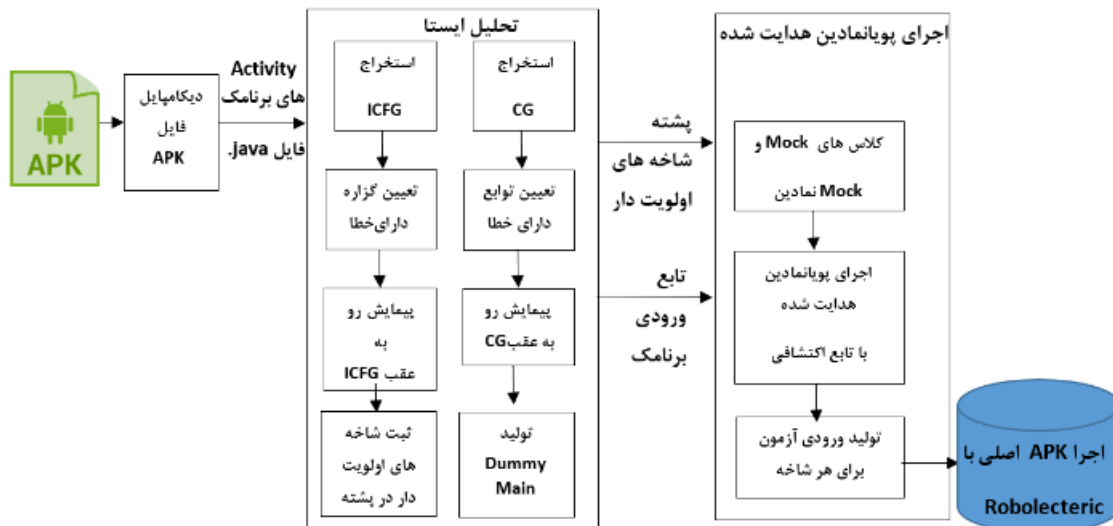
APK

دیکامپایل فایل APK

Activity های برنامک فایل java.

تحلیل ایستا

استخراج ICFG

استخراج CG

تعیین گزاره دارای‌خطا

تعیین توابع دارای خطا

پیمایش رو به عقب ICFG

پیمایش رو به عقب CG

ثبت شاخه های اولویت دار در پشته

تولید Dummy Main

پشته شاخه های اولویت دار

تابع ورودی برنامک

اجرای پویانمادین هدایت شده

کلاس های Mock و Mock نمادین

اجرای پویانمادین هدایت شده با تابع اکتشافی

تولید ورودی آزمون برای هر شاخه

اجرا APK اصلی با Robolecteric